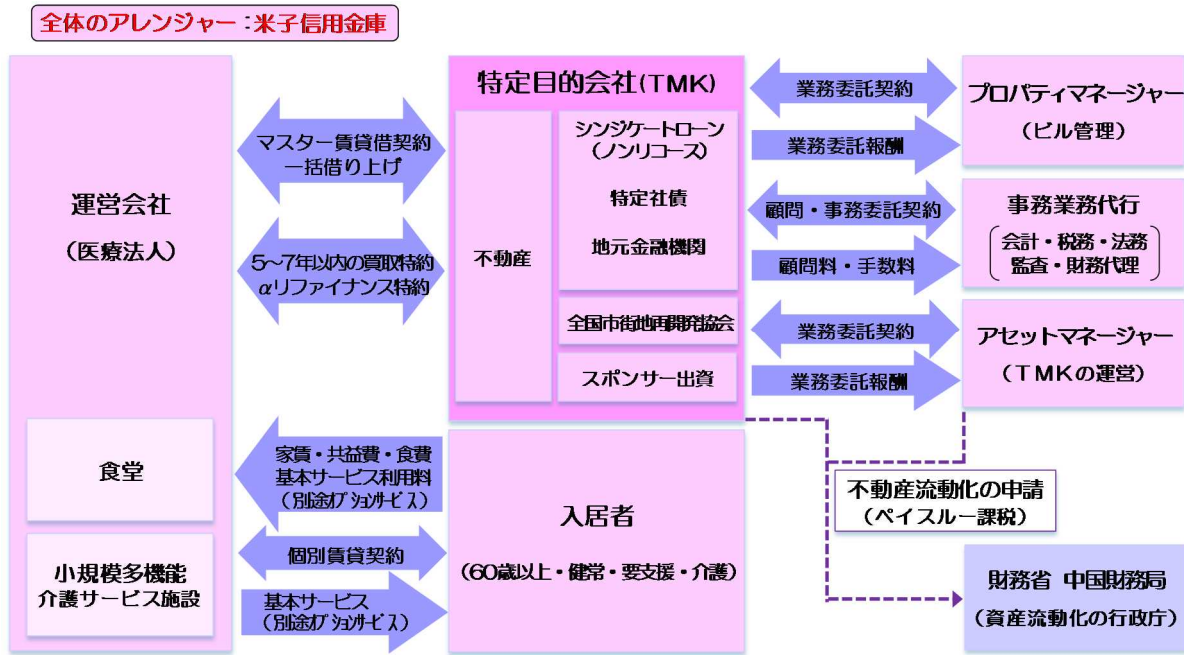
全体のアレンジャー：米子信用金庫

運営会社

（医療法人）

マスター賃貸借契約
一括借り上げ

5～7年以内の買取特約
αリファイナンス特約

特定目的会社（TMK）

不動産

シンジケートローン
（ノンリコース）

特定社債

地元金融機関

全国市街地再開発協会

スポンサー出資

業務委託契約

業務委託報酬

プロパティマネージャー
（ビル管理）

顧問・事務委託契約

顧問料・手数料

事務業務代行
会計・税務・法務
監査・財務代理

業務委託契約

業務委託報酬

アセットマネージャー
（TMKの運営）

食堂

家賃・共益費・食費
基本サービス利用料
（別途オプションサービス）

小規模多機能
介護サービス施設

個別賃貸契約

基本サービス
（別途オプションサービス）

入居者

（60歳以上・健常・要支援・介護）

不動産流動化の申請
（ペイスルー課税）

財務省 中国財務局
（資産流動化の行政庁）